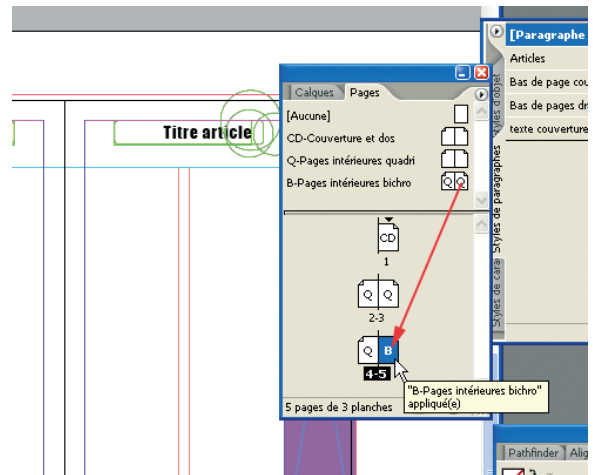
Titre article

Calques | Pages

[Aucune]

CD-Couverture et dos

Q-Pages intérieures quadri

B-Pages intérieures bichro

CD

1

Q Q

2-3

Q B

4-5

"B-Pages intérieures bichro" appliqué(e)

5 pages de 3 planches

[Paragraphe

Articles

Bas de page cou

Bas de pages dr

texte couverture

Styles d'objet

Styles de paragraphes

Styles de cara

Pathfinder | Alig